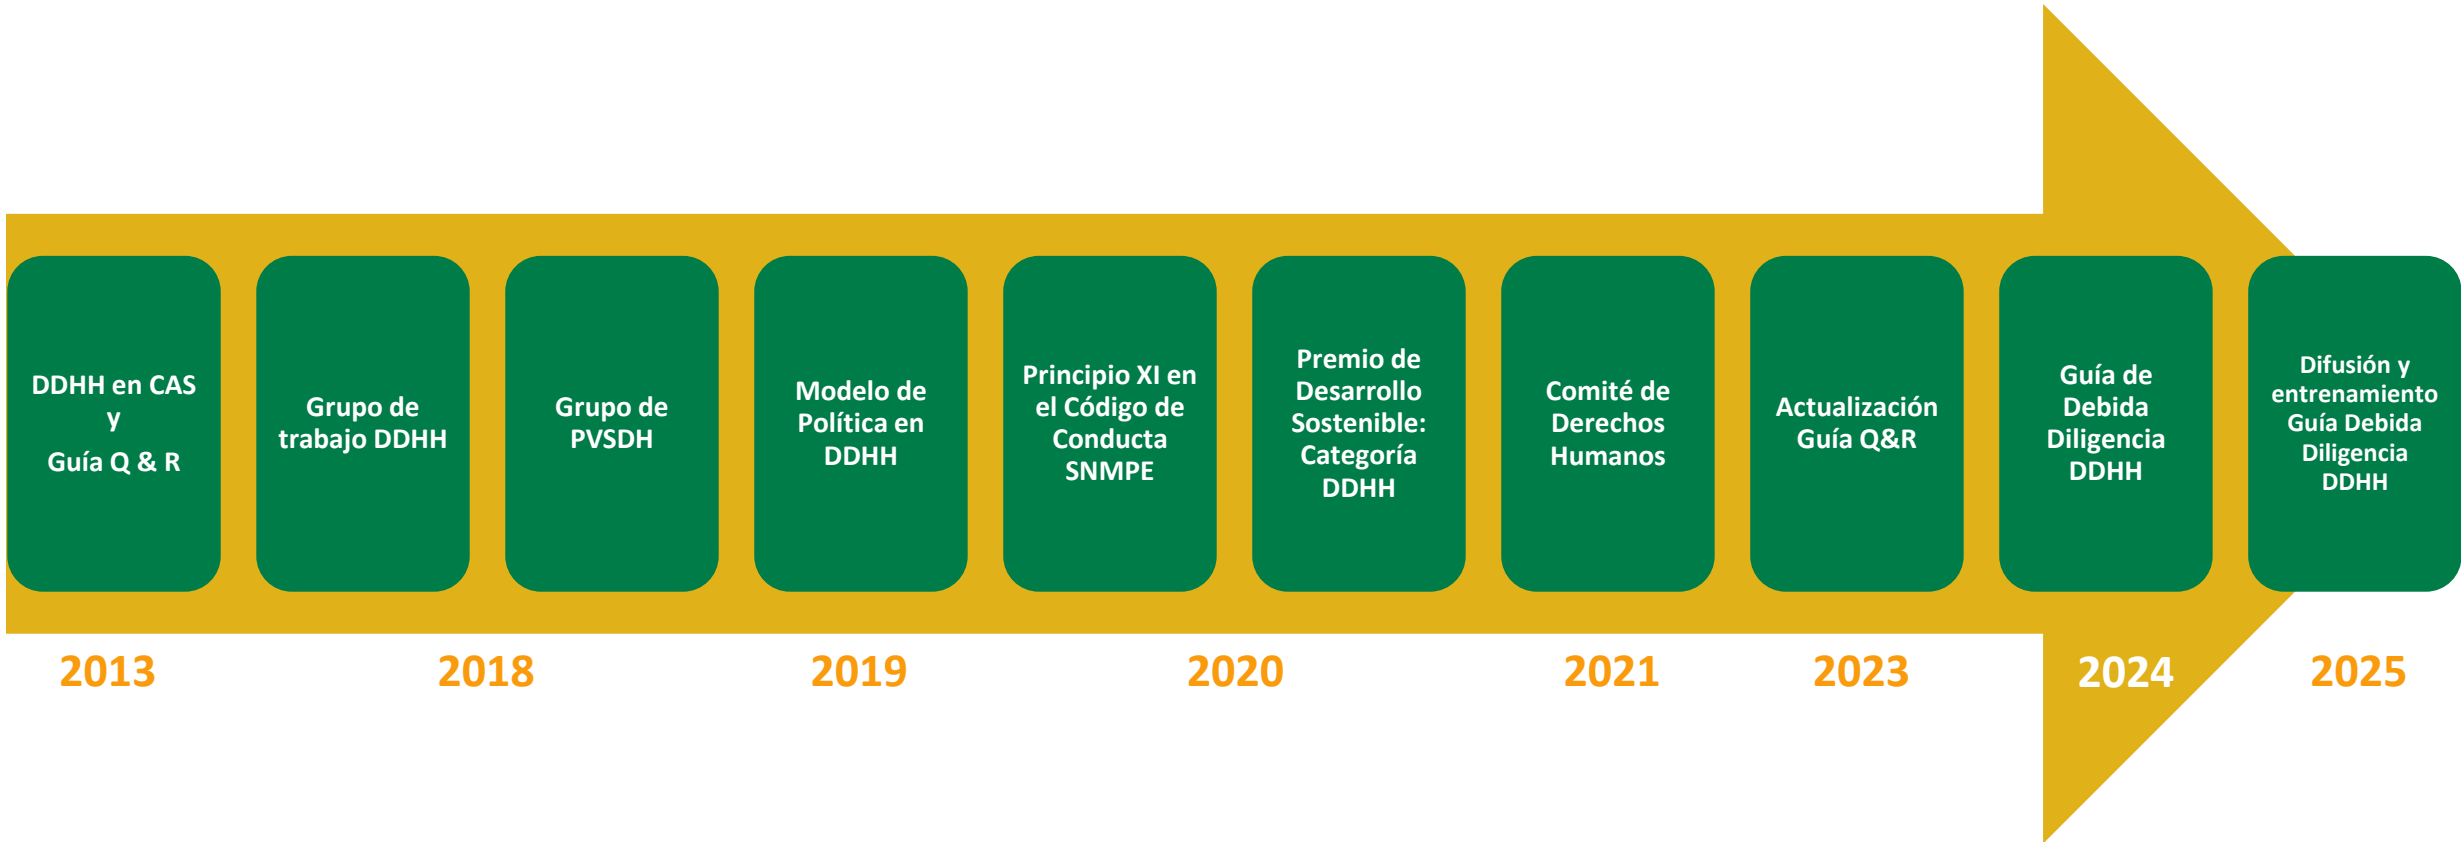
DDHH en CAS
y
Guía Q & R

Grupo de trabajo DDHH

Grupo de PVSDH

Modelo de Política en DDHH

Principio XI en el Código de Conducta SNMPE

Premio de Desarrollo Sostenible: Categoría DDHH

Comité de Derechos Humanos

Actualización Guía Q&R

Guía de Debida Diligencia DDHH

Difusión y entrenamiento Guía Debida Diligencia DDHH

2013

2018

2019

2020

2021

2023

2024

2025